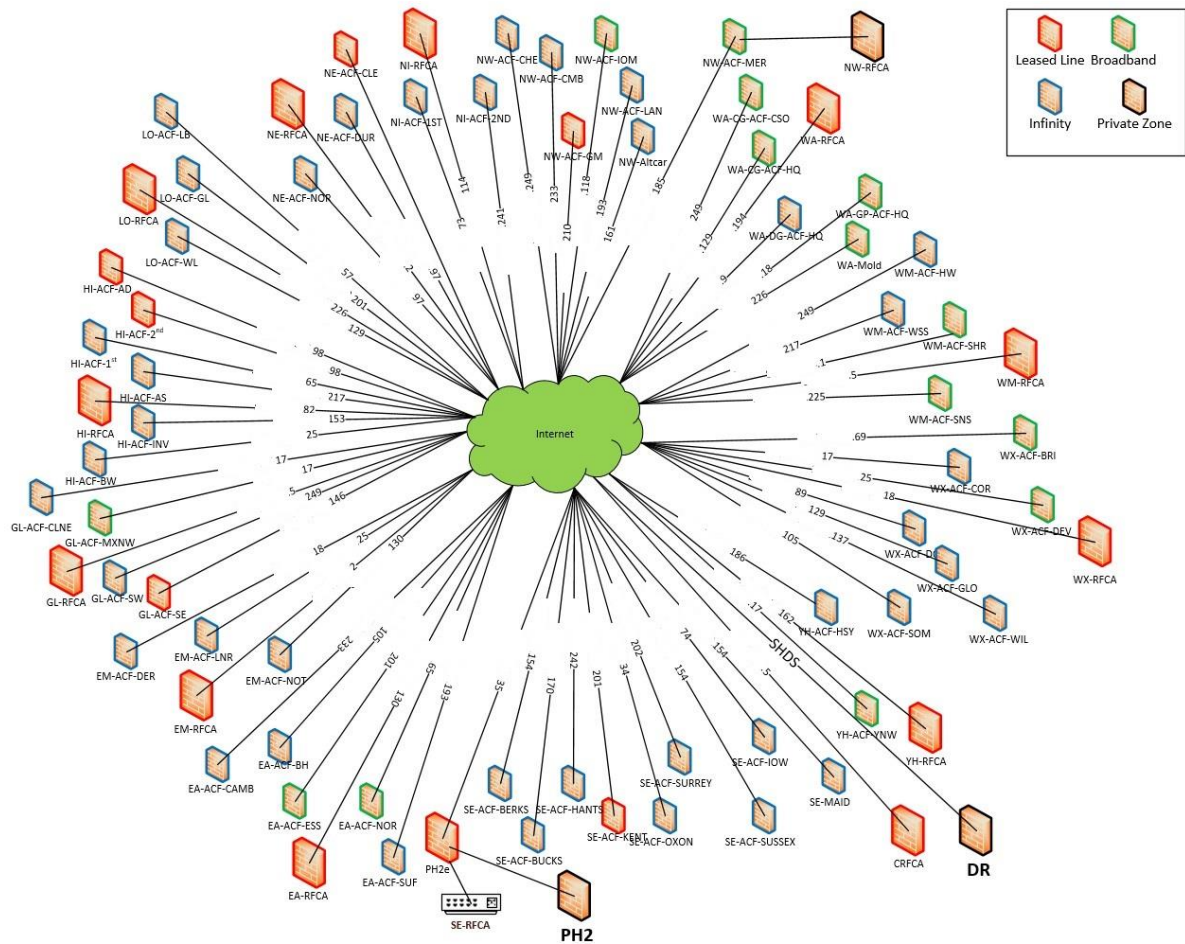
Leased Line
Broadband
Infinity
Private Zone

Internet

NE-ACF-CLE
NI-RFCA
NW-ACF-CHE
NW-ACF-CMB
NW-ACF-IOM
NW-ACF-MER
NW-RFCA
NE-RFCA
NE-ACF-DUR
NI-ACF-1ST
NI-ACF-2ND
NW-ACF-GM
NW-ACF-LAN
NW-Altcar
WA-CG-ACF-CSO
WA-RFCA
WA-CG-ACF-HQ
LO-ACF-LB
NE-ACF-NOR
LO-RFCA
LO-ACF-GL
LO-ACF-WL
WA-GP-ACF-HQ
WA-DG-ACF-HQ
WA-Mold
WM-ACF-HW
HI-ACF-AD
HI-ACF-2nd
HI-ACF-1st
HI-ACF-AS
HI-RFCA
HI-ACF-INV
HI-ACF-BW
WM-ACF-WSS
WM-ACF-SHR
WM-RFCA
WM-ACF-SNS
WX-ACF-BRI
WX-ACF-COR
WX-ACF-DEV
WX-RFCA
WX-ACF-DO
WX-ACF-GLO
WX-ACF-WIL
WX-ACF-SOM
YH-ACF-HSY
GL-ACF-CLNE
GL-ACF-MXNW
GL-RFCA
GL-ACF-SW
GL-ACF-SE
EM-ACF-DER
EM-ACF-LNR
EM-ACF-NOT
EM-RFCA
EA-ACF-BH
EA-ACF-CAMB
EA-ACF-ESS
EA-ACF-NOR
EA-RFCA
EA-ACF-SUF
PH2e
SE-RFCA
PH2
SE-ACF-BERKS
SE-ACF-BUCKS
SE-ACF-HANTS
SE-ACF-KENT
SE-ACF-OXON
SE-ACF-SURREY
SE-ACF-SUSSEX
SE-ACF-IOW
SE-MAID
CRFCA
DR
YH-ACF-YNW
YH-RFCA
SHDS

114
.73
.2
.97
.97
57
.201
226
129
.241
.249
233
.118
210
.193
161
185
249
.129
.194
.9
.18
226
249
217
.1
.5
.225
.69
17
25
18
89
129
137
105
186
.17
162
.5
98
98
65
217
82
153
25
17
17
.5
249
146
18
25
130
2
233
105
201
130
65
193
35
154
170
242
201
34
202
74
154
154